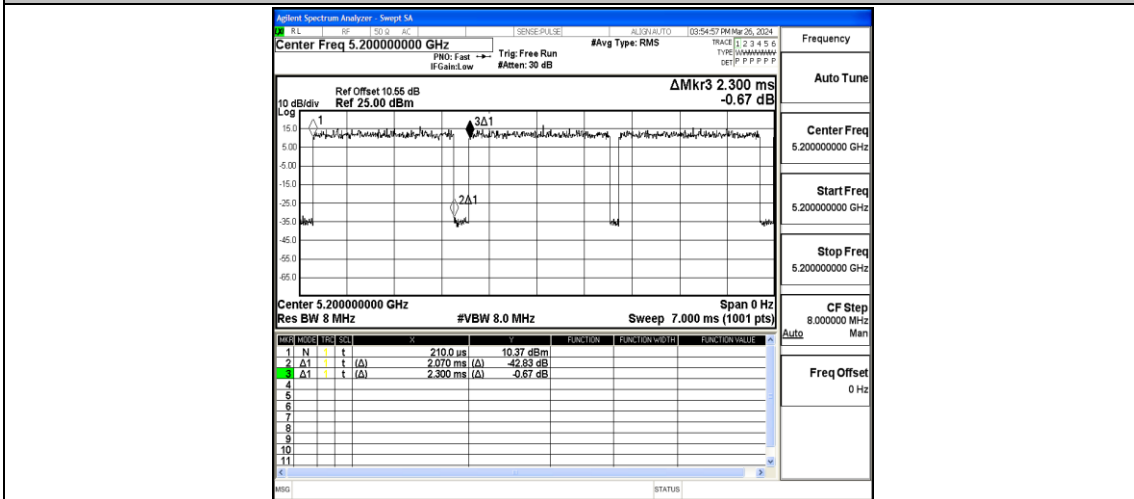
Agilent Spectrum Analyzer - Swept SA
RL RF 50 Ω AC SENSE:PULSE ALIGN AUTO 03:54:57 PM Mar 26, 2024
Center Freq 5.200000000 GHz
PNO: Fast IFGain:Low
Trig: Free Run
#Atten: 30 dB
#Avg Type: RMS
TRACE 1 2 3 4 5 6
TYPE WWWWWW
DET P P P P P P

Frequency

Ref Offset 10.55 dB
10 dB/div Ref 25.00 dBm
Log
ΔMkr3 2.300 ms
-0.67 dB

1
3Δ1
2Δ1

15.0
5.00
-5.00
-15.0
-25.0
-35.0
-45.0
-55.0
-65.0

Center 5.200000000 GHz
Res BW 8 MHz
#VBW 8.0 MHz
Span 0 Hz
Sweep 7.000 ms (1001 pts)

| MKR | MODE | TRC | SCL | X | | Y | FUNCTION | FUNCTION WIDTH | FUNCTION VALUE |
|---|---|---|---|---|---|---|---|---|---|
| 1 | N | 1 | t | 210.0 us | | 10.37 dBm | | | |
| 2 | Δ1 | 1 | t (Δ) | 2.070 ms | (Δ) | -42.83 dB | | | |
| 3 | Δ1 | 1 | t (Δ) | 2.300 ms | (Δ) | -0.67 dB | | | |
| 4 | | | | | | | | | |
| 5 | | | | | | | | | |
| 6 | | | | | | | | | |
| 7 | | | | | | | | | |
| 8 | | | | | | | | | |
| 9 | | | | | | | | | |
| 10 | | | | | | | | | |
| 11 | | | | | | | | | |

Auto Tune

Center Freq
5.200000000 GHz

Start Freq
5.200000000 GHz

Stop Freq
5.200000000 GHz

CF Step
8.000000 MHz
Auto Man

Freq Offset
0 Hz

MSG
STATUS